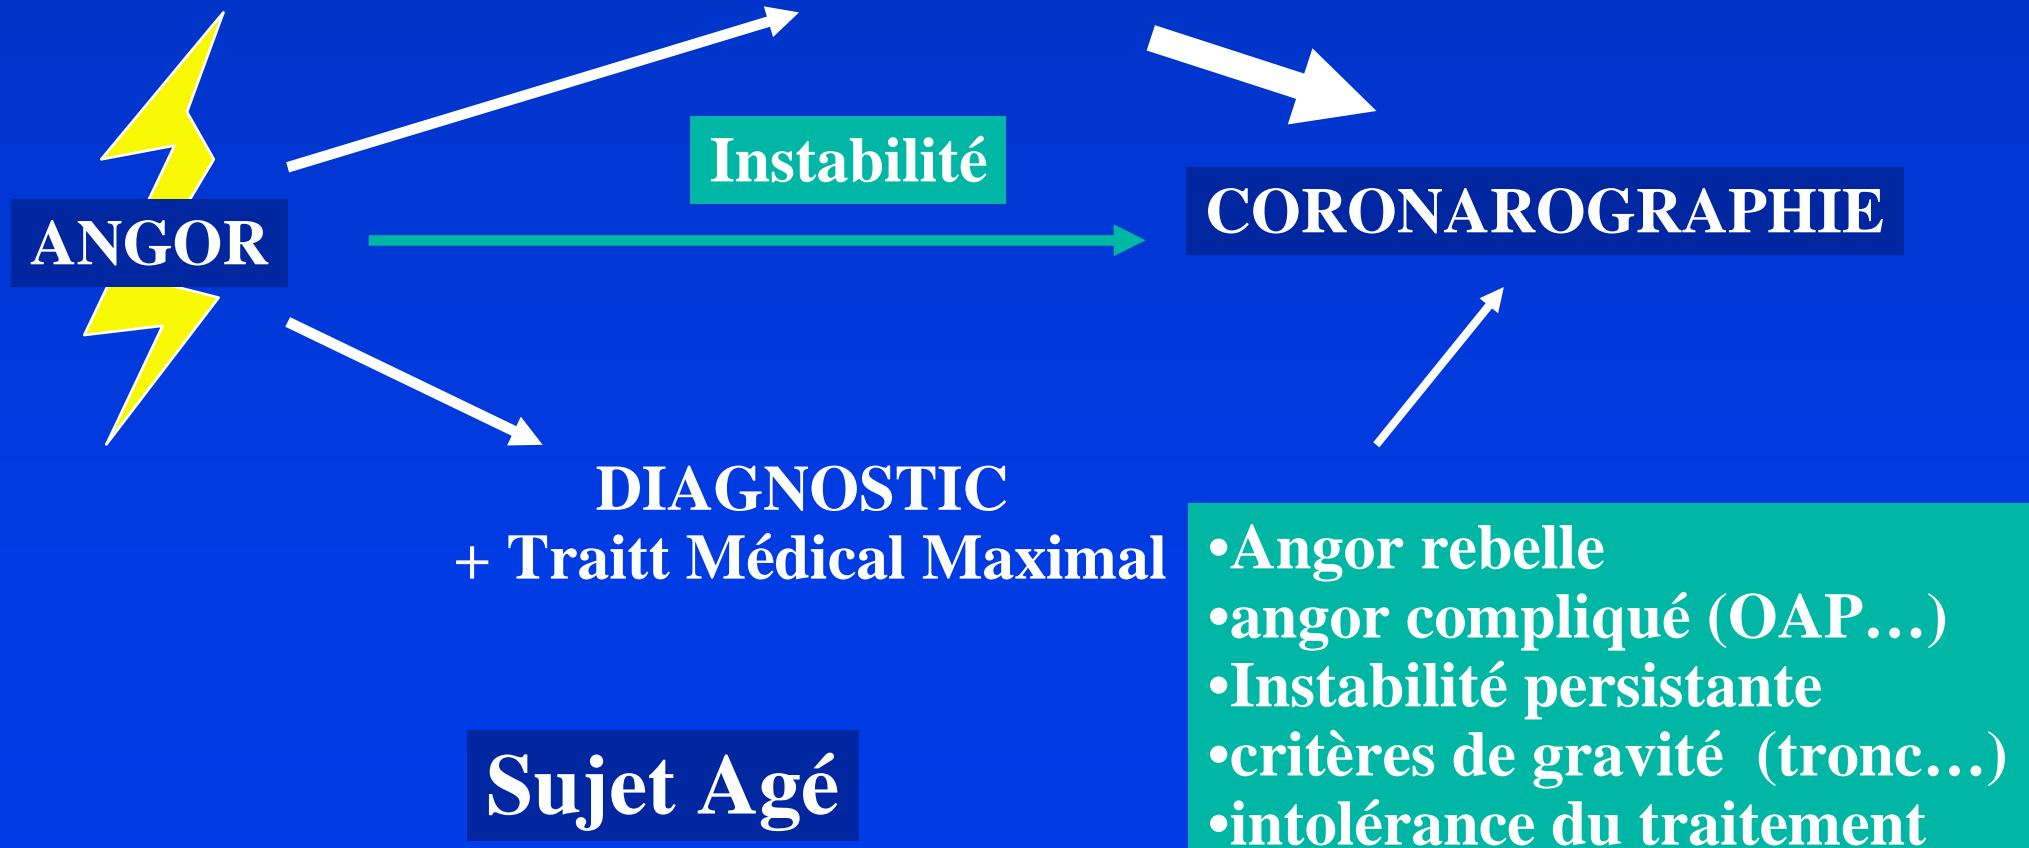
ANGOR

Instabilité

CORONAROGRAPHIE

DIAGNOSTIC
+ Traitt Médical Maximal

•Angor rebelle
•angor compliqué (OAP…)
•Instabilité persistante
•critères de gravité (tronc…)
•intolérance du traitement

Sujet Agé